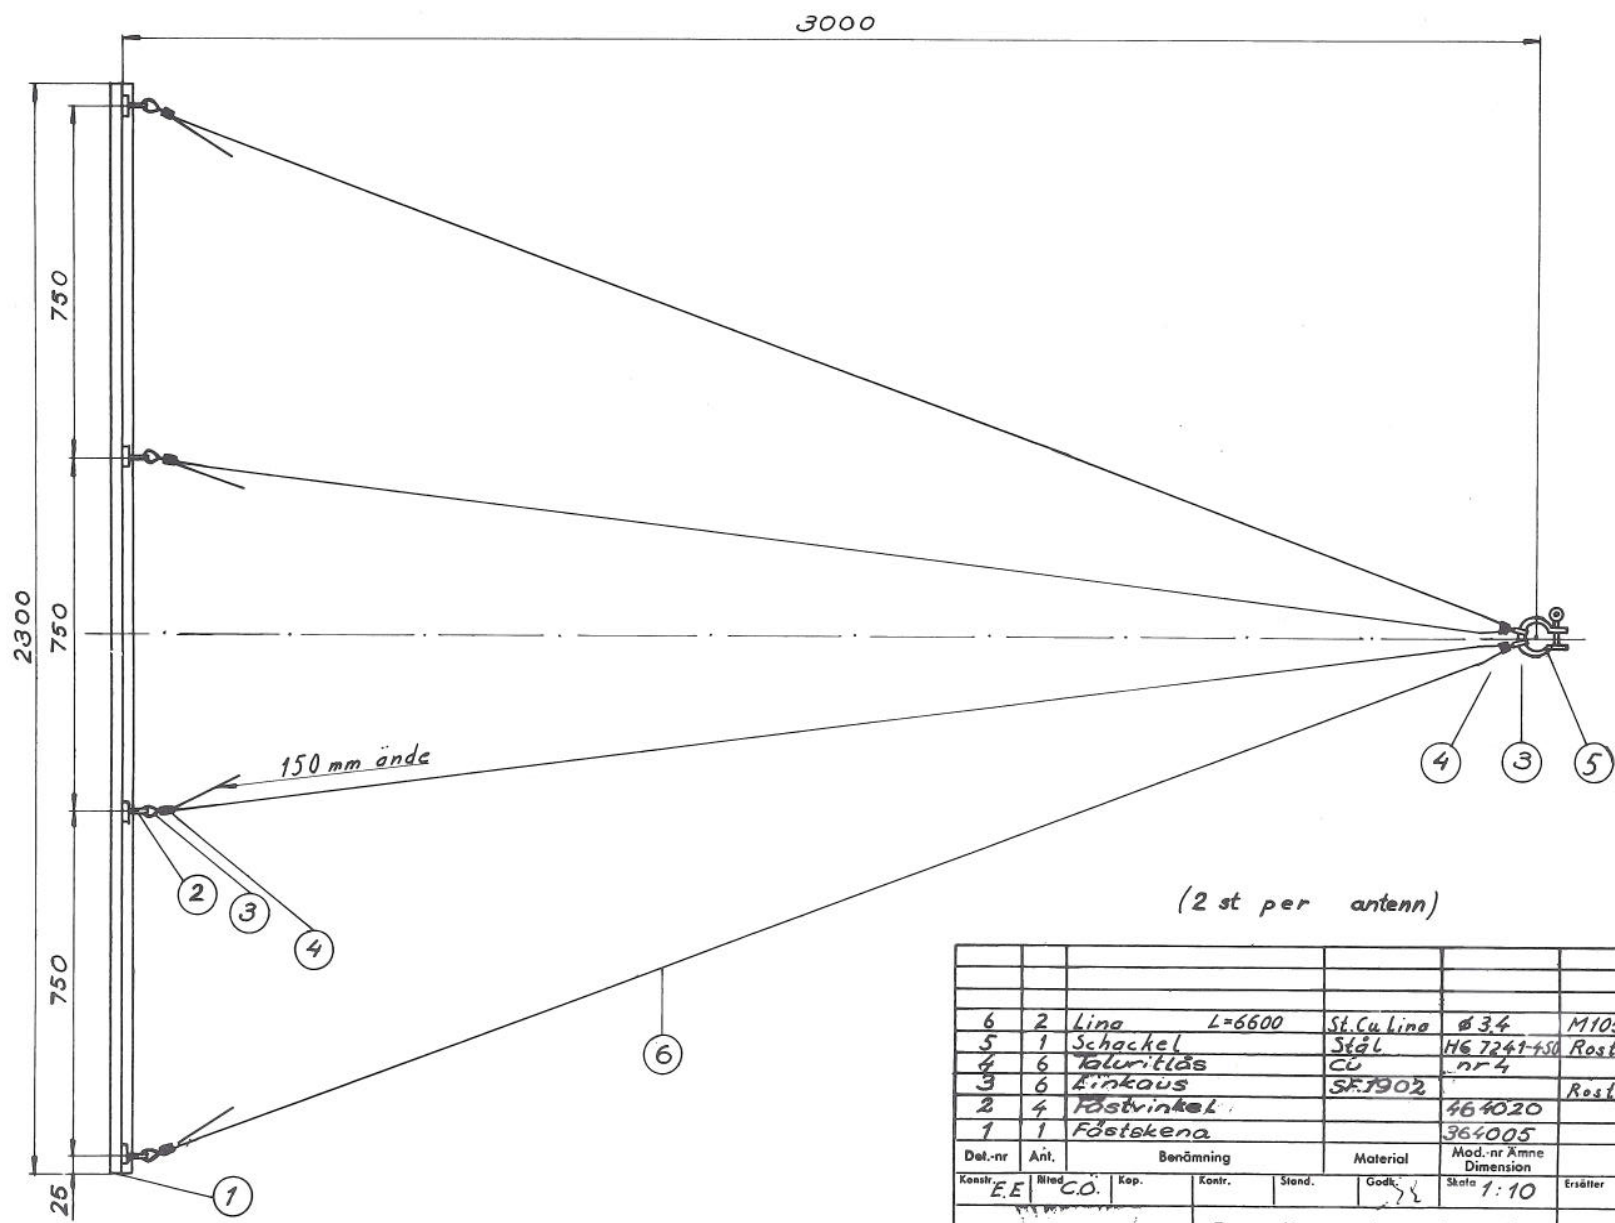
3000

750

2300

750

750

25

150 mm ände

2 3 4

6

1

4 3 5

(2 st per antenn)

| | | | | | |
|---|---|---|---|---|---|
| | | | | | |
| | | | | | |
| | | | | | |
| 6 | 2 | Lina L=6600 | St.Cu Lina | ø 3,4 | M10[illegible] |
| 5 | 1 | Schackel | Stål | H6 7241-450 | Rost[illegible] |
| 4 | 6 | Taluritlås | Cu | nr 4 | |
| 3 | 6 | Linkaus | SF.1902 | | Rost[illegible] |
| 2 | 4 | Fästvinkel | | 464020 | |
| 1 | 1 | Fästskena | | 364005 | |
| Det.-nr | Ant. | Benämning | Material | Mod.-nr Ämne Dimension | |

Konstr. E.E | Ritad C.O. | Kop. | Kontr. | Stand. | Godk. | Skala 1:10 | Ersätter